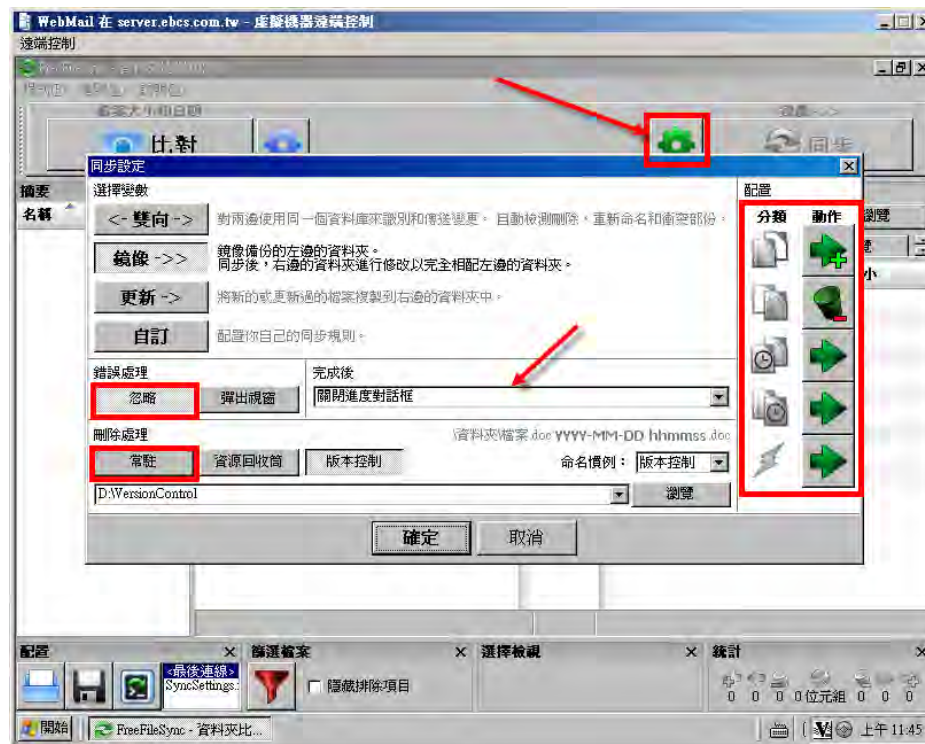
WebMail 在 server.ebcs.com.tw - 虛擬機器遠端控制

遠端控制

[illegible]

比對

同步 ->

同步

同步設定

選擇變數

<- 雙向 ->

對兩邊使用同一個資料庫來識別和傳送變更。自動檢測刪除，重新命名和衝突部份。

鏡像 ->>

鏡像備份的左邊的資料夾。
同步後，右邊的資料夾進行修改以完全相配左邊的資料夾。

更新 ->

將新的或更新過的檔案複製到右邊的資料夾中。

自訂

配置你自己的同步規則。

錯誤處理

忽略

彈出視窗

完成後

關閉進度對話框

刪除處理

常駐

資源回收筒

版本控制

\資料夾\檔案.doc YYYY-MM-DD hhmmss.doc

命名慣例：

版本控制

D:\VersionControl

瀏覽

確定

取消

配置

分類

動作

摘要

名稱

瀏覽

小

配置

最後連線

SyncSettings

篩選檔案

隱藏排除項目

選擇檢視

統計

0 0 0 0位元組 0 0 0

開始

FreeFileSync - 資料夾比...

上午 11:45